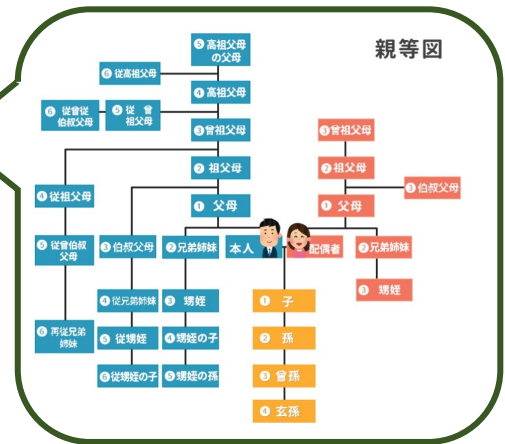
親等図

❺ 高祖父母の父母
❻ 従高祖父母
❹ 高祖父母
❻ 従曽従伯叔父母
❺ 従曽祖父母
❸ 曽祖父母
❷ 祖父母
❶ 父母
❹ 従祖父母
❺ 従曽伯叔父母
❻ 再従兄弟姉妹
❸ 伯叔父母
❹ 従兄弟姉妹
❺ 従甥姪
❻ 従甥姪の子
❷ 兄弟姉妹
❸ 甥姪
❹ 甥姪の子
❺ 甥姪の孫
本人
配偶者
❶ 子
❷ 孫
❸ 曾孫
❹ 玄孫
❸ 曽祖父母
❷ 祖父母
❸ 伯叔父母
❶ 父母
❷ 兄弟姉妹
❸ 甥姪